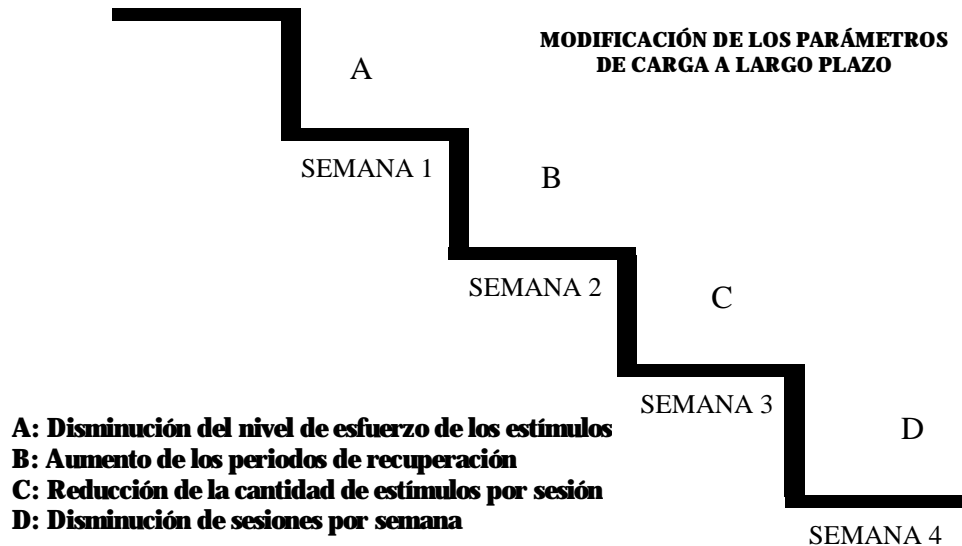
MODIFICACIÓN DE LOS PARÁMETROS DE CARGA A LARGO PLAZO

A

SEMANA 1

B

SEMANA 2

C

SEMANA 3

D

SEMANA 4

A: Disminución del nivel de esfuerzo de los estímulos
B: Aumento de los periodos de recuperación
C: Reducción de la cantidad de estímulos por sesión
D: Disminución de sesiones por semana